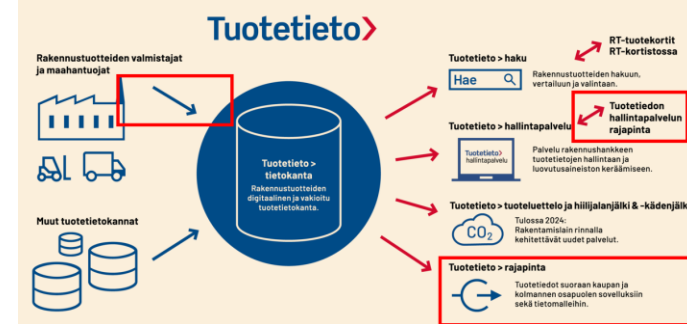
Tuotetieto>

Rakennustuotteiden valmistajat ja maahantuojat

Muut tuotetietokannat

Tuotetieto > tietokanta

Rakennustuotteiden digitaalinen ja vakioitu tuotetietokanta.

Tuotetieto > haku

RT-tuotekortit RT-kortistossa

Hae

Rakennustuotteiden hakuun, vertailuun ja valintaan.

Tuotetieto > hallintapalvelu

Tuotetiedon hallintapalvelun rajapinta

Tuotetieto hallintapalvelu

Palvelu rakennushankkeen tuotetietojen hallintaan ja luovutusaineiston keräämiseen.

Tuotetieto > tuoteluettelo ja hiilijalanjälki & -kädenjälk

$CO_2$

Tulossa 2024: Rakentamislain rinnalla kehitettävät uudet palvelut.

Tuotetieto > rajapinta

Tuotetiedot suoraan kaupan ja kolmannen osapuolen sovelluksiin sekä tietomalleihin.